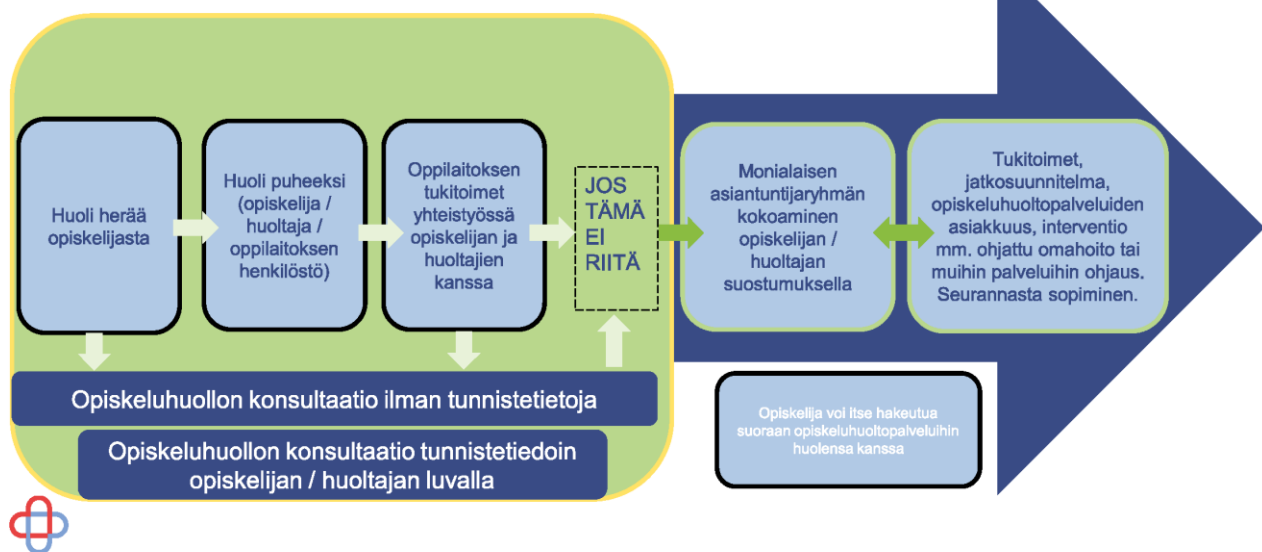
Huoli herää opiskelijasta

Huoli puheeksi (opiskelija / huoltaja / oppilaitoksen henkilöstö)

Oppilaitoksen tukitoimet yhteistyössä opiskelijan ja huoltajien kanssa

JOS TÄMÄ EI RIITÄ

Monialaisen asiantuntijaryhmän kokoaminen opiskelijan / huoltajan suostumuksella

Tukitoimet, jatkosuunnitelma, opiskeluhuoltopalveluiden asiakkuus, interventio mm. ohjattu omahoito tai muihin palveluihin ohjaus. Seurannasta sopiminen.

Opiskeluhuollon konsultaatio ilman tunnistetietoja

Opiskeluhuollon konsultaatio tunnistetiedoin opiskelijan / huoltajan luvalla

Opiskelija voi itse hakeutua suoraan opiskeluhuoltopalveluihin huolensa kanssa